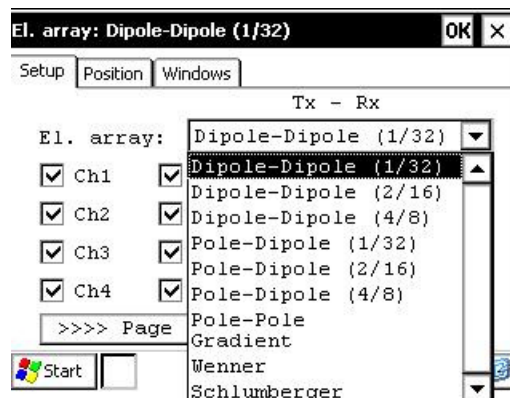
El. array: Dipole-Dipole (1/32) OK ×

Setup | Position | Windows

Tx - Rx

El. array: Dipole-Dipole (1/32)

Ch1
Ch2
Ch3
Ch4

>>>> Page

Dipole-Dipole (1/32)
Dipole-Dipole (2/16)
Dipole-Dipole (4/8)
Pole-Dipole (1/32)
Pole-Dipole (2/16)
Pole-Dipole (4/8)
Pole-Pole
Gradient
Wenner
Schlumberger

Start